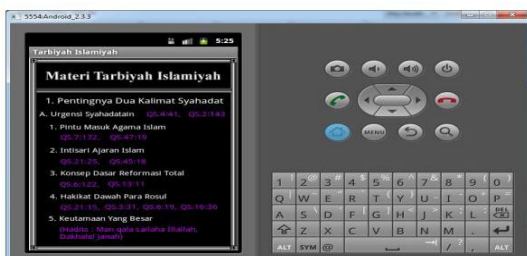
5554:Android_2.3.3

5:25

Tarbiyah Islamiyah

Materi Tarbiyah Islamiyah

1. Pentingnya Dua Kalimat Syahadat

A. Urgensi Syahadatain QS.4:41, QS.2:143

1. Pintu Masuk Agama Islam
QS.7:172, QS.47:19

2. Intisari Ajaran Islam
QS.21:25, QS.45:18

3. Konsep Dasar Reformasi Total
QS.6:122, QS.13:11

4. Hakikat Dawah Para Rosul
QS.21:25, QS.3:31, QS.6:19, QS.16:36

5. Keutamaan Yang Besar
(Hadits : Man qala laillaha illallah, Dakhalal jannah)

MENU

1 ! 2 @ 3 # 4 $ 5 % 6 ^ 7 & 8 * 9 ( 0 )
Q W E R T Y U I O P
A S D F G H J K L DEL
Z X C V B N M .
ALT SYM @ / ? , ALT